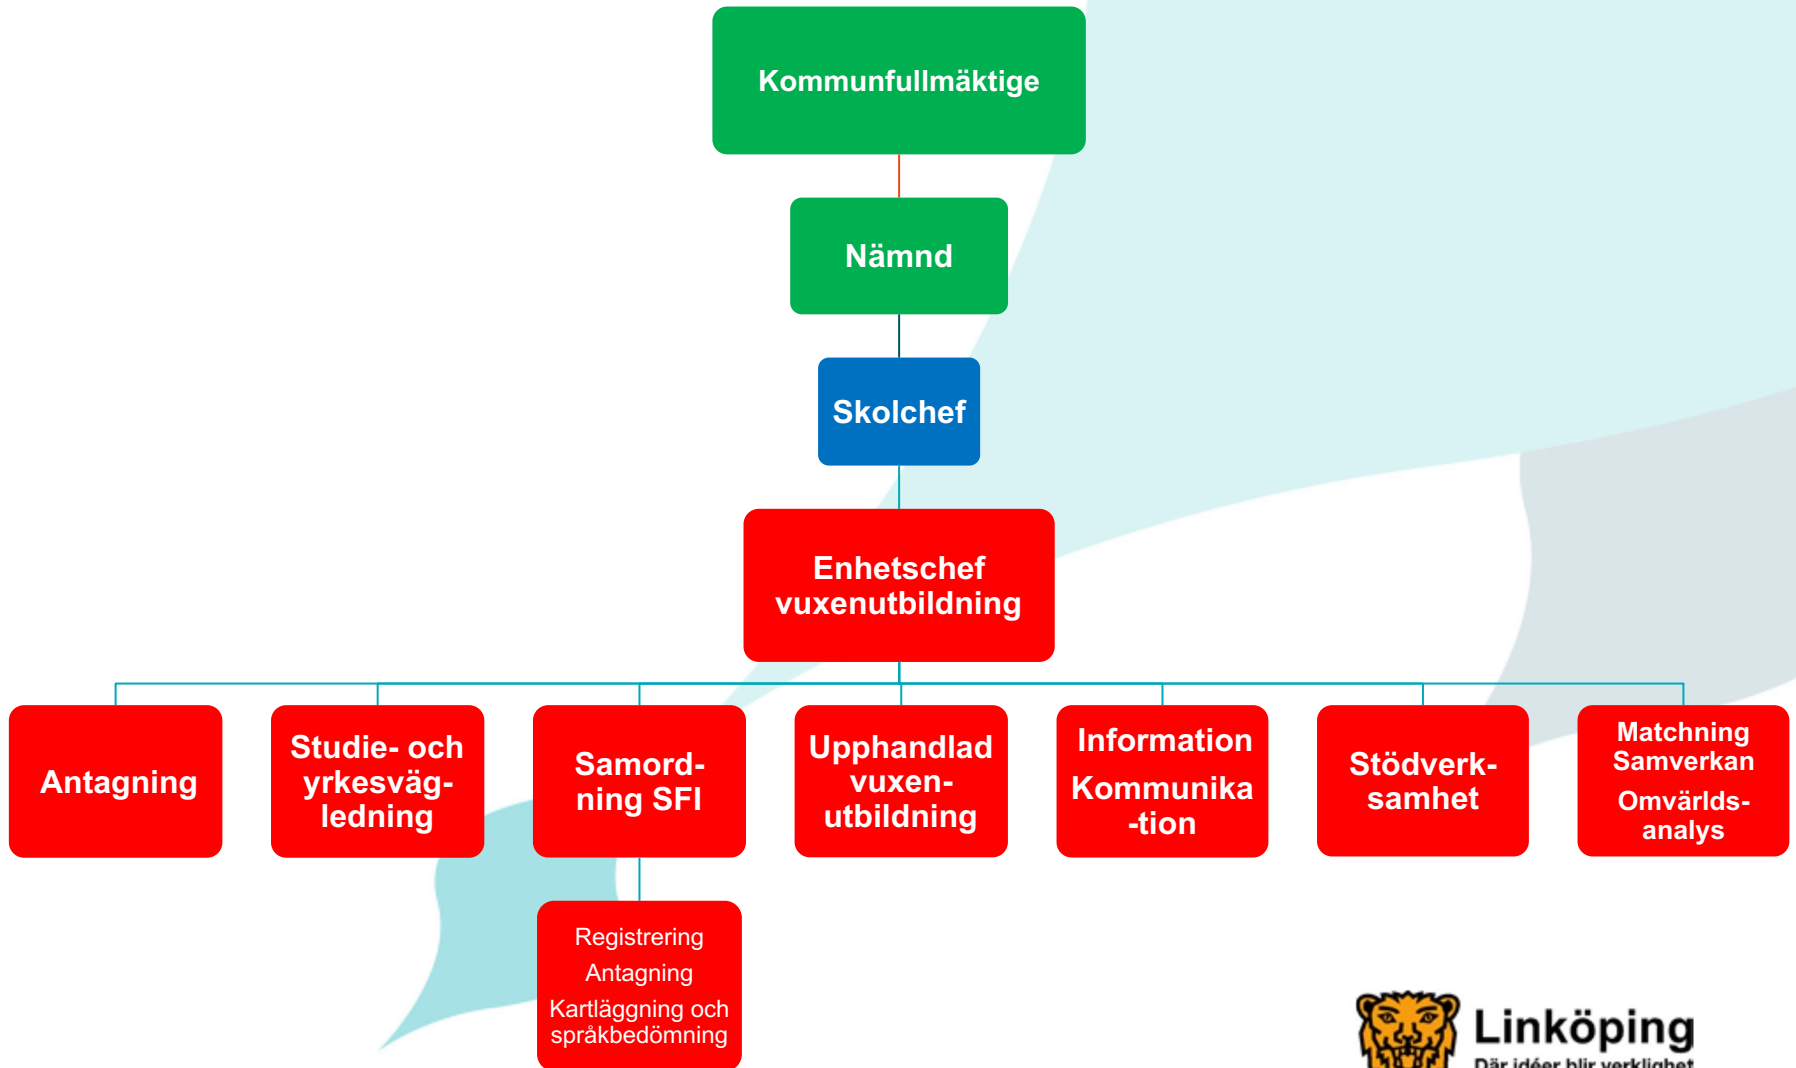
Kommunfullmäktige

Nämnd

Skolchef

Enhetschef vuxenutbildning

Antagning

Studie- och yrkesvägledning

Samordning SFI

Upphandlad vuxenutbildning

Information

Kommunika-tion

Stödverksamhet

Matchning Samverkan

Omvärldsanalys

Registrering

Antagning

Kartläggning och språkbedömning

Linköping

Där idéer blir verklighet